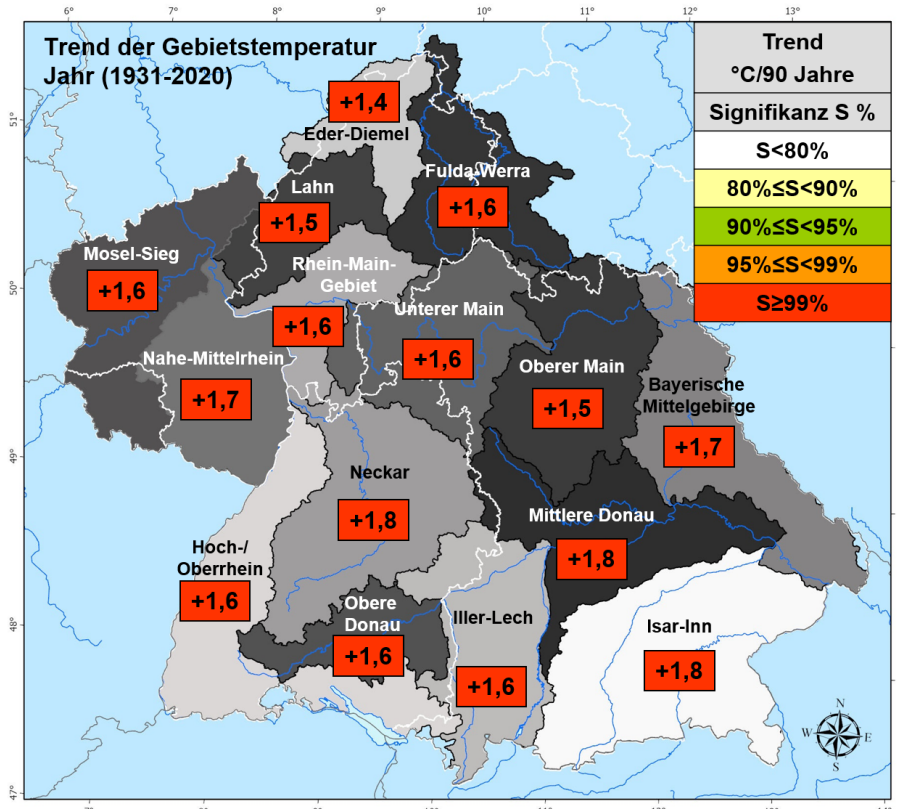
Trend der Gebietstemperatur
Jahr (1931-2020)

| Trend °C/90 Jahre |
|---|
| Signifikanz S % |
| S<80% |
| 80%≤S<90% |
| 90%≤S<95% |
| 95%≤S<99% |
| S≥99% |

6° 7° 8° 9° 10° 11° 12° 13°

51° 50° 49° 48° 47°

+1,4
Eder-Diemel
Lahn
+1,5
Fulda-Werra
+1,6
Mosel-Sieg
+1,6
Rhein-Main-Gebiet
+1,6
Unterer Main
+1,6
Nahe-Mittelrhein
+1,7
Oberer Main
+1,5
Bayerische Mittelgebirge
+1,7
Neckar
+1,8
Mittlere Donau
+1,8
Hoch-/ Oberrhein
+1,6
Obere Donau
+1,6
Iller-Lech
+1,6
Isar-Inn
+1,8

N
W E
S